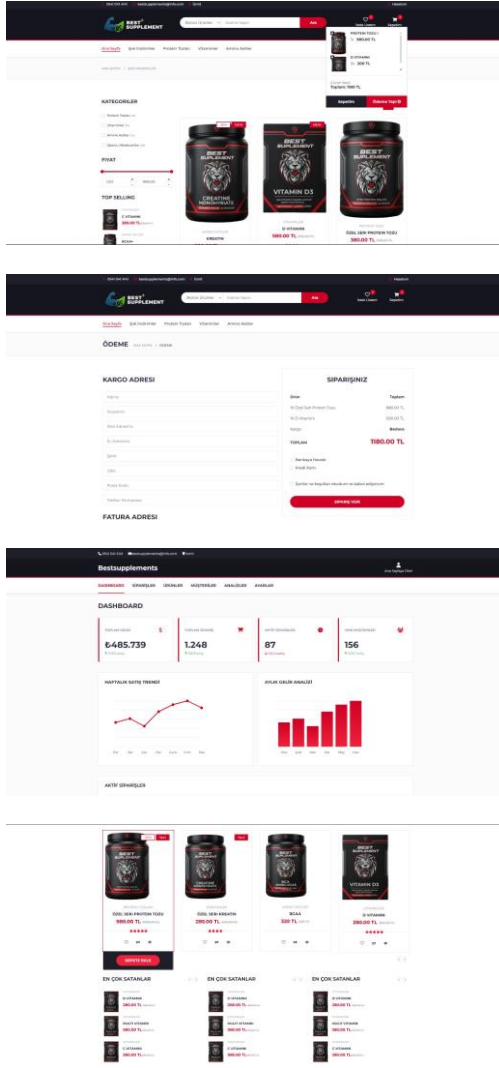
BEST SUPPLEMENT

Ara

PROTEIN TOZU
980.00 TL

D VİTAMİNİ
200 TL

Toplam: 1180 TL

Sepetim

Ödeme Yap

Ana Sayfa

İçecekler

Protein Tozları

Vitaminler

Amino Asitler

KATEGORİLER

FİYAT

TOP SELLING

C VİTAMİNİ

980.00 TL

BCAA

CREATINE MONOHYDRATE

BEST SUPPLEMENT

VITAMIN D3

KREATİN

D VİTAMİNİ

980.00 TL

ÖZEL SERİ PROTEIN TOZU

380.00 TL

BEST SUPPLEMENT

Ara

Ana Sayfa

Protein Tozları

Vitaminler

Amino Asitler

ÖDEME

ÖDEME

KARGO ADRESİ

SİPARİŞİNİZ

Ürün

Toplam

Kargo

TOPLAM

1180.00 TL

SİPARİŞ VER

FATURA ADRESİ

Bestsupplements

DASHBOARD

SİPARİŞLER

ÜRÜNLER

MÜŞTERİLER

ANALİZLER

AYARLAR

DASHBOARD

₺485.739

1.248

87

156

HAFTALIK SATIŞ TRENDİ

AYLIK GELİR ANALİZİ

AKTİF SİPARİŞLER

ÖZEL SERİ PROTEIN TOZU

980.00 TL

ÖZEL SERİ KREATİN

280.00 TL

BCAA

320 TL

D VİTAMİNİ

280.00 TL

SEPETE EKLE

EN ÇOK SATANLAR

EN ÇOK SATANLAR

EN ÇOK SATANLAR

D VİTAMİNİ

MULTİ VİTAMİN

C VİTAMİNİ